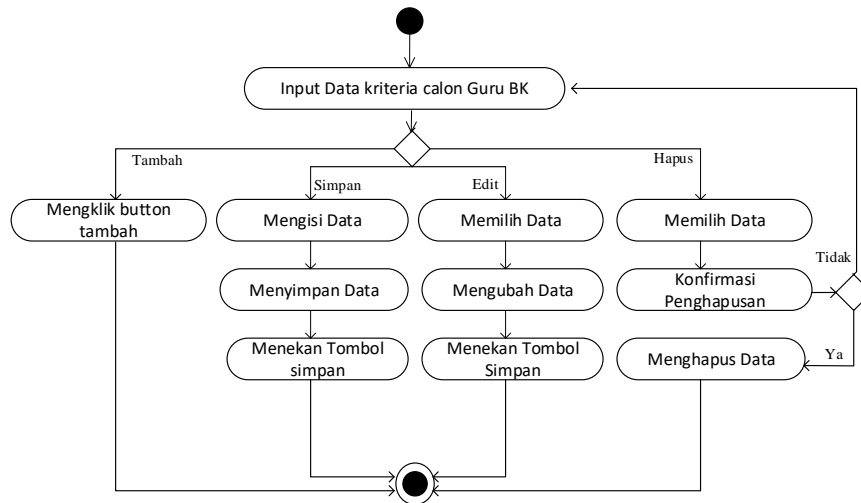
Input Data kriteria calon Guru BK

Tambah

Simpan

Edit

Hapus

Mengklik button tambah

Mengisi Data

Memilih Data

Memilih Data

Tidak

Menyimpan Data

Mengubah Data

Konfirmasi Penghapusan

Menekan Tombol simpan

Menekan Tombol Simpan

Menghapus Data

Ya